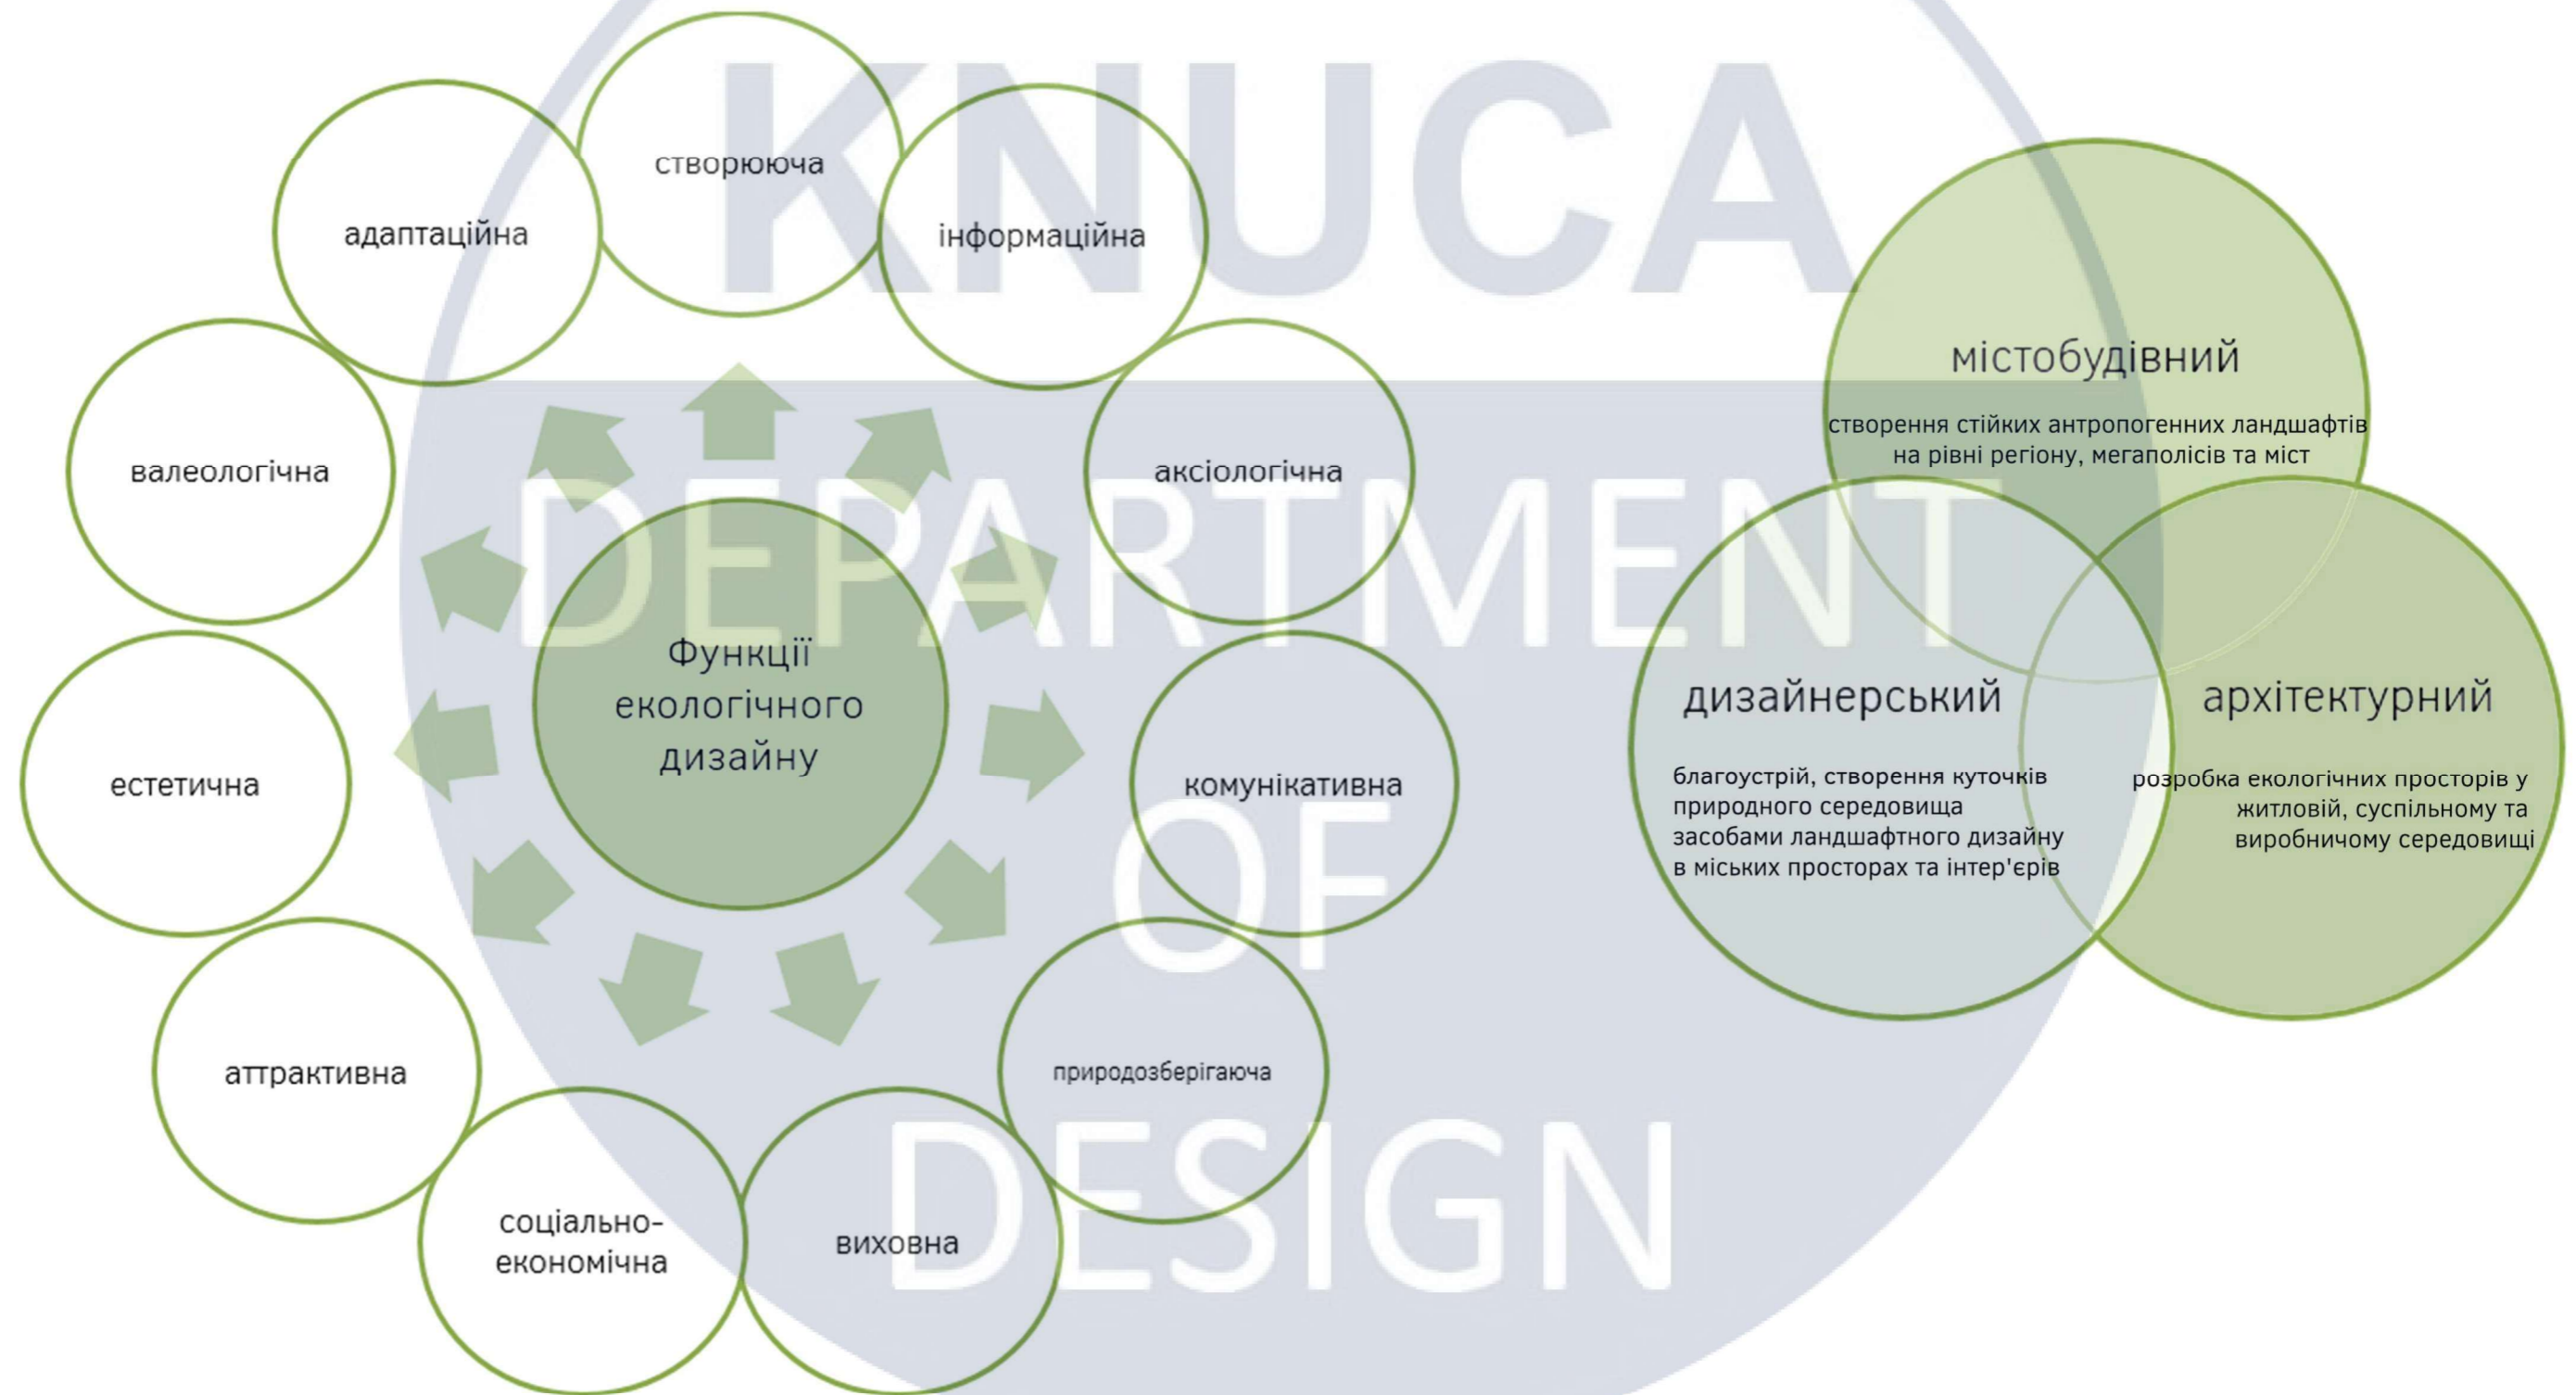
KNUCA
DEPARTMENT
OF
DESIGN

Функції екологічного дизайну

створююча

інформаційна

аксіологічна

комунікативна

природозберігаюча

виховна

соціально-економічна

аттрактивна

естетична

валеологічна

адаптаційна

містобудівний

створення стійких антропогенних ландшафтів на рівні регіону, мегаполісів та міст

дизайнерський

благоустрій, створення куточків природного середовища засобами ландшафтного дизайну в міських просторах та інтер'єрів

архітектурний

розробка екологічних просторів у житловій, суспільному та виробничому середовищі